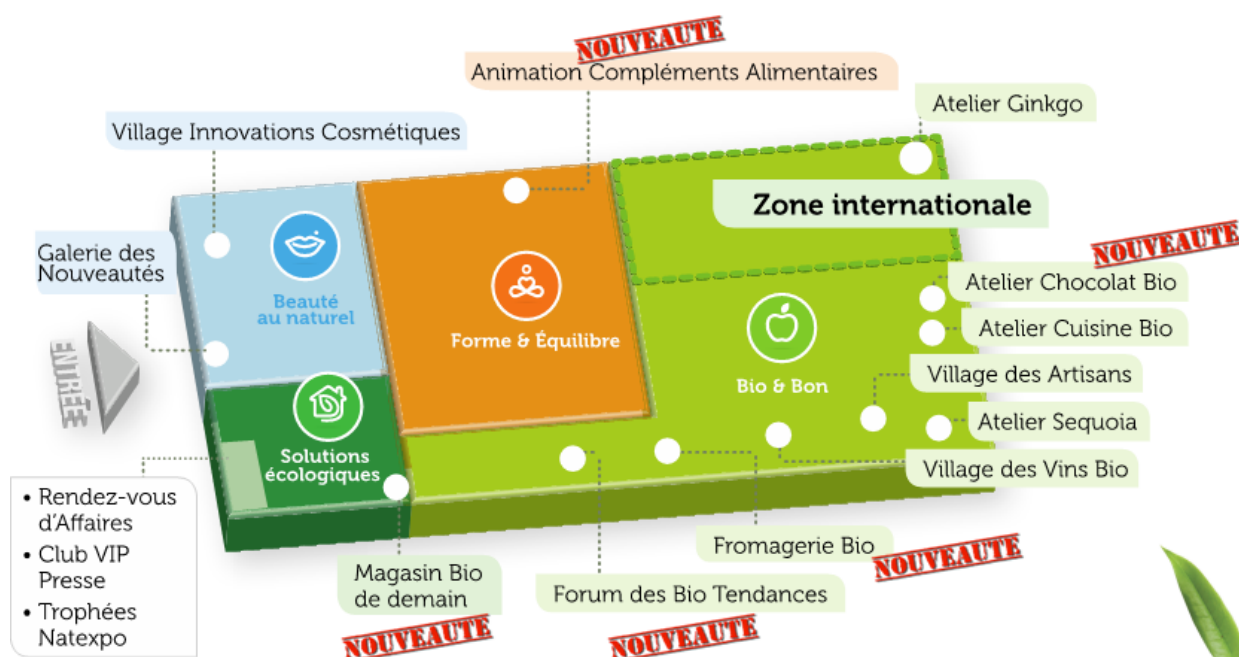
NOUVEAUTE
Animation Compléments Alimentaires

Atelier Ginkgo

Village Innovations Cosmétiques

Zone internationale

Galerie des Nouveautés

Beauté au naturel

Forme & Équilibre

NOUVEAUTE
Atelier Chocolat Bio

Atelier Cuisine Bio

Bio & Bon

ENTRÉE

Village des Artisans

Solutions écologiques

Atelier Sequoia

Village des Vins Bio

• Rendez-vous d'Affaires
• Club VIP Presse
• Trophées Natexpo

Fromagerie Bio
NOUVEAUTE

Magasin Bio de demain
NOUVEAUTE

Forum des Bio Tendances
NOUVEAUTE